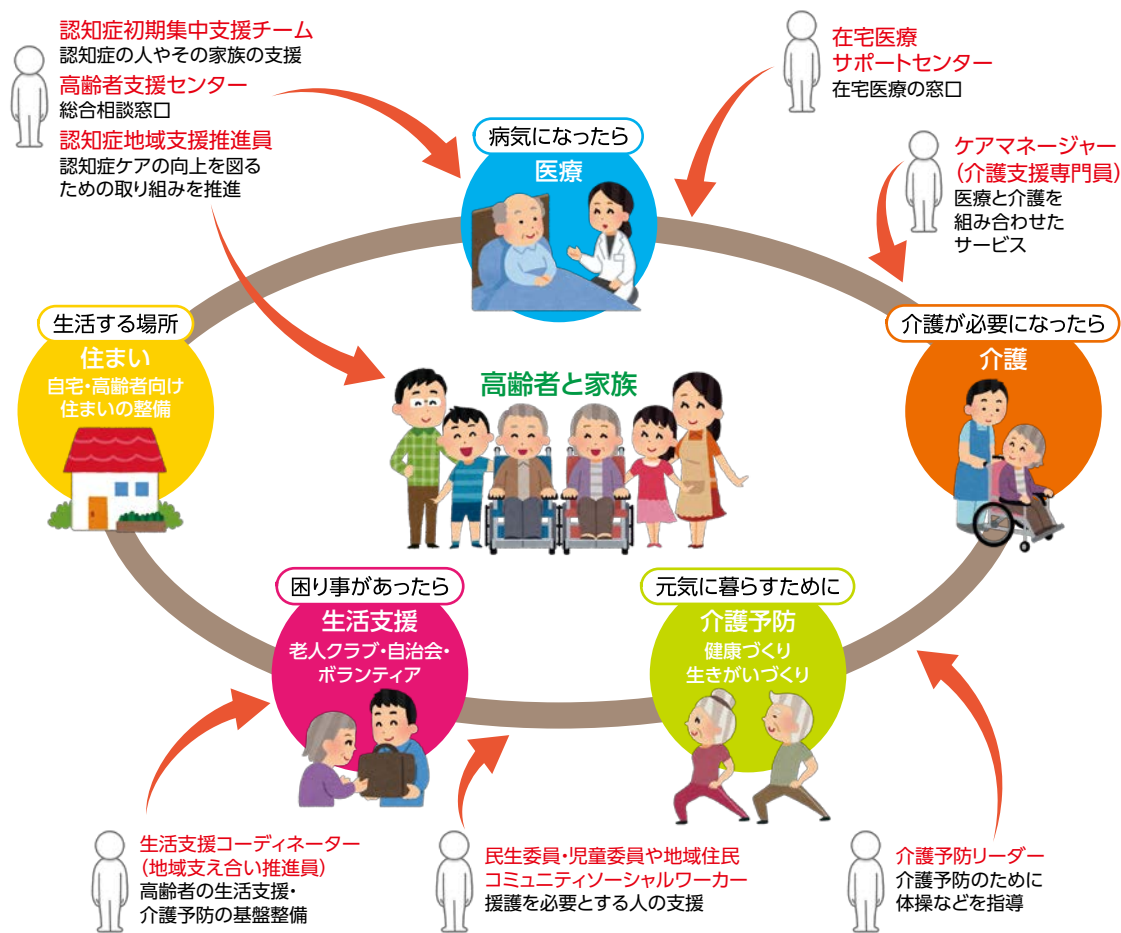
認知症初期集中支援チーム
認知症の人やその家族の支援
高齢者支援センター
総合相談窓口
認知症地域支援推進員
認知症ケアの向上を図るための取り組みを推進

在宅医療
サポートセンター
在宅医療の窓口

ケアマネージャー
(介護支援専門員)
医療と介護を組み合わせたサービス

病気になったら
医療

生活する場所
住まい
自宅・高齢者向け住まいの整備

介護が必要になったら
介護

高齢者と家族

困り事があったら
生活支援
老人クラブ・自治会・ボランティア

元気に暮らすために
介護予防
健康づくり
生きがいづくり

生活支援コーディネーター
(地域支え合い推進員)
高齢者の生活支援・介護予防の基盤整備

民生委員・児童委員や地域住民
コミュニティソーシャルワーカー
援護を必要とする人の支援

介護予防リーダー
介護予防のために体操などを指導